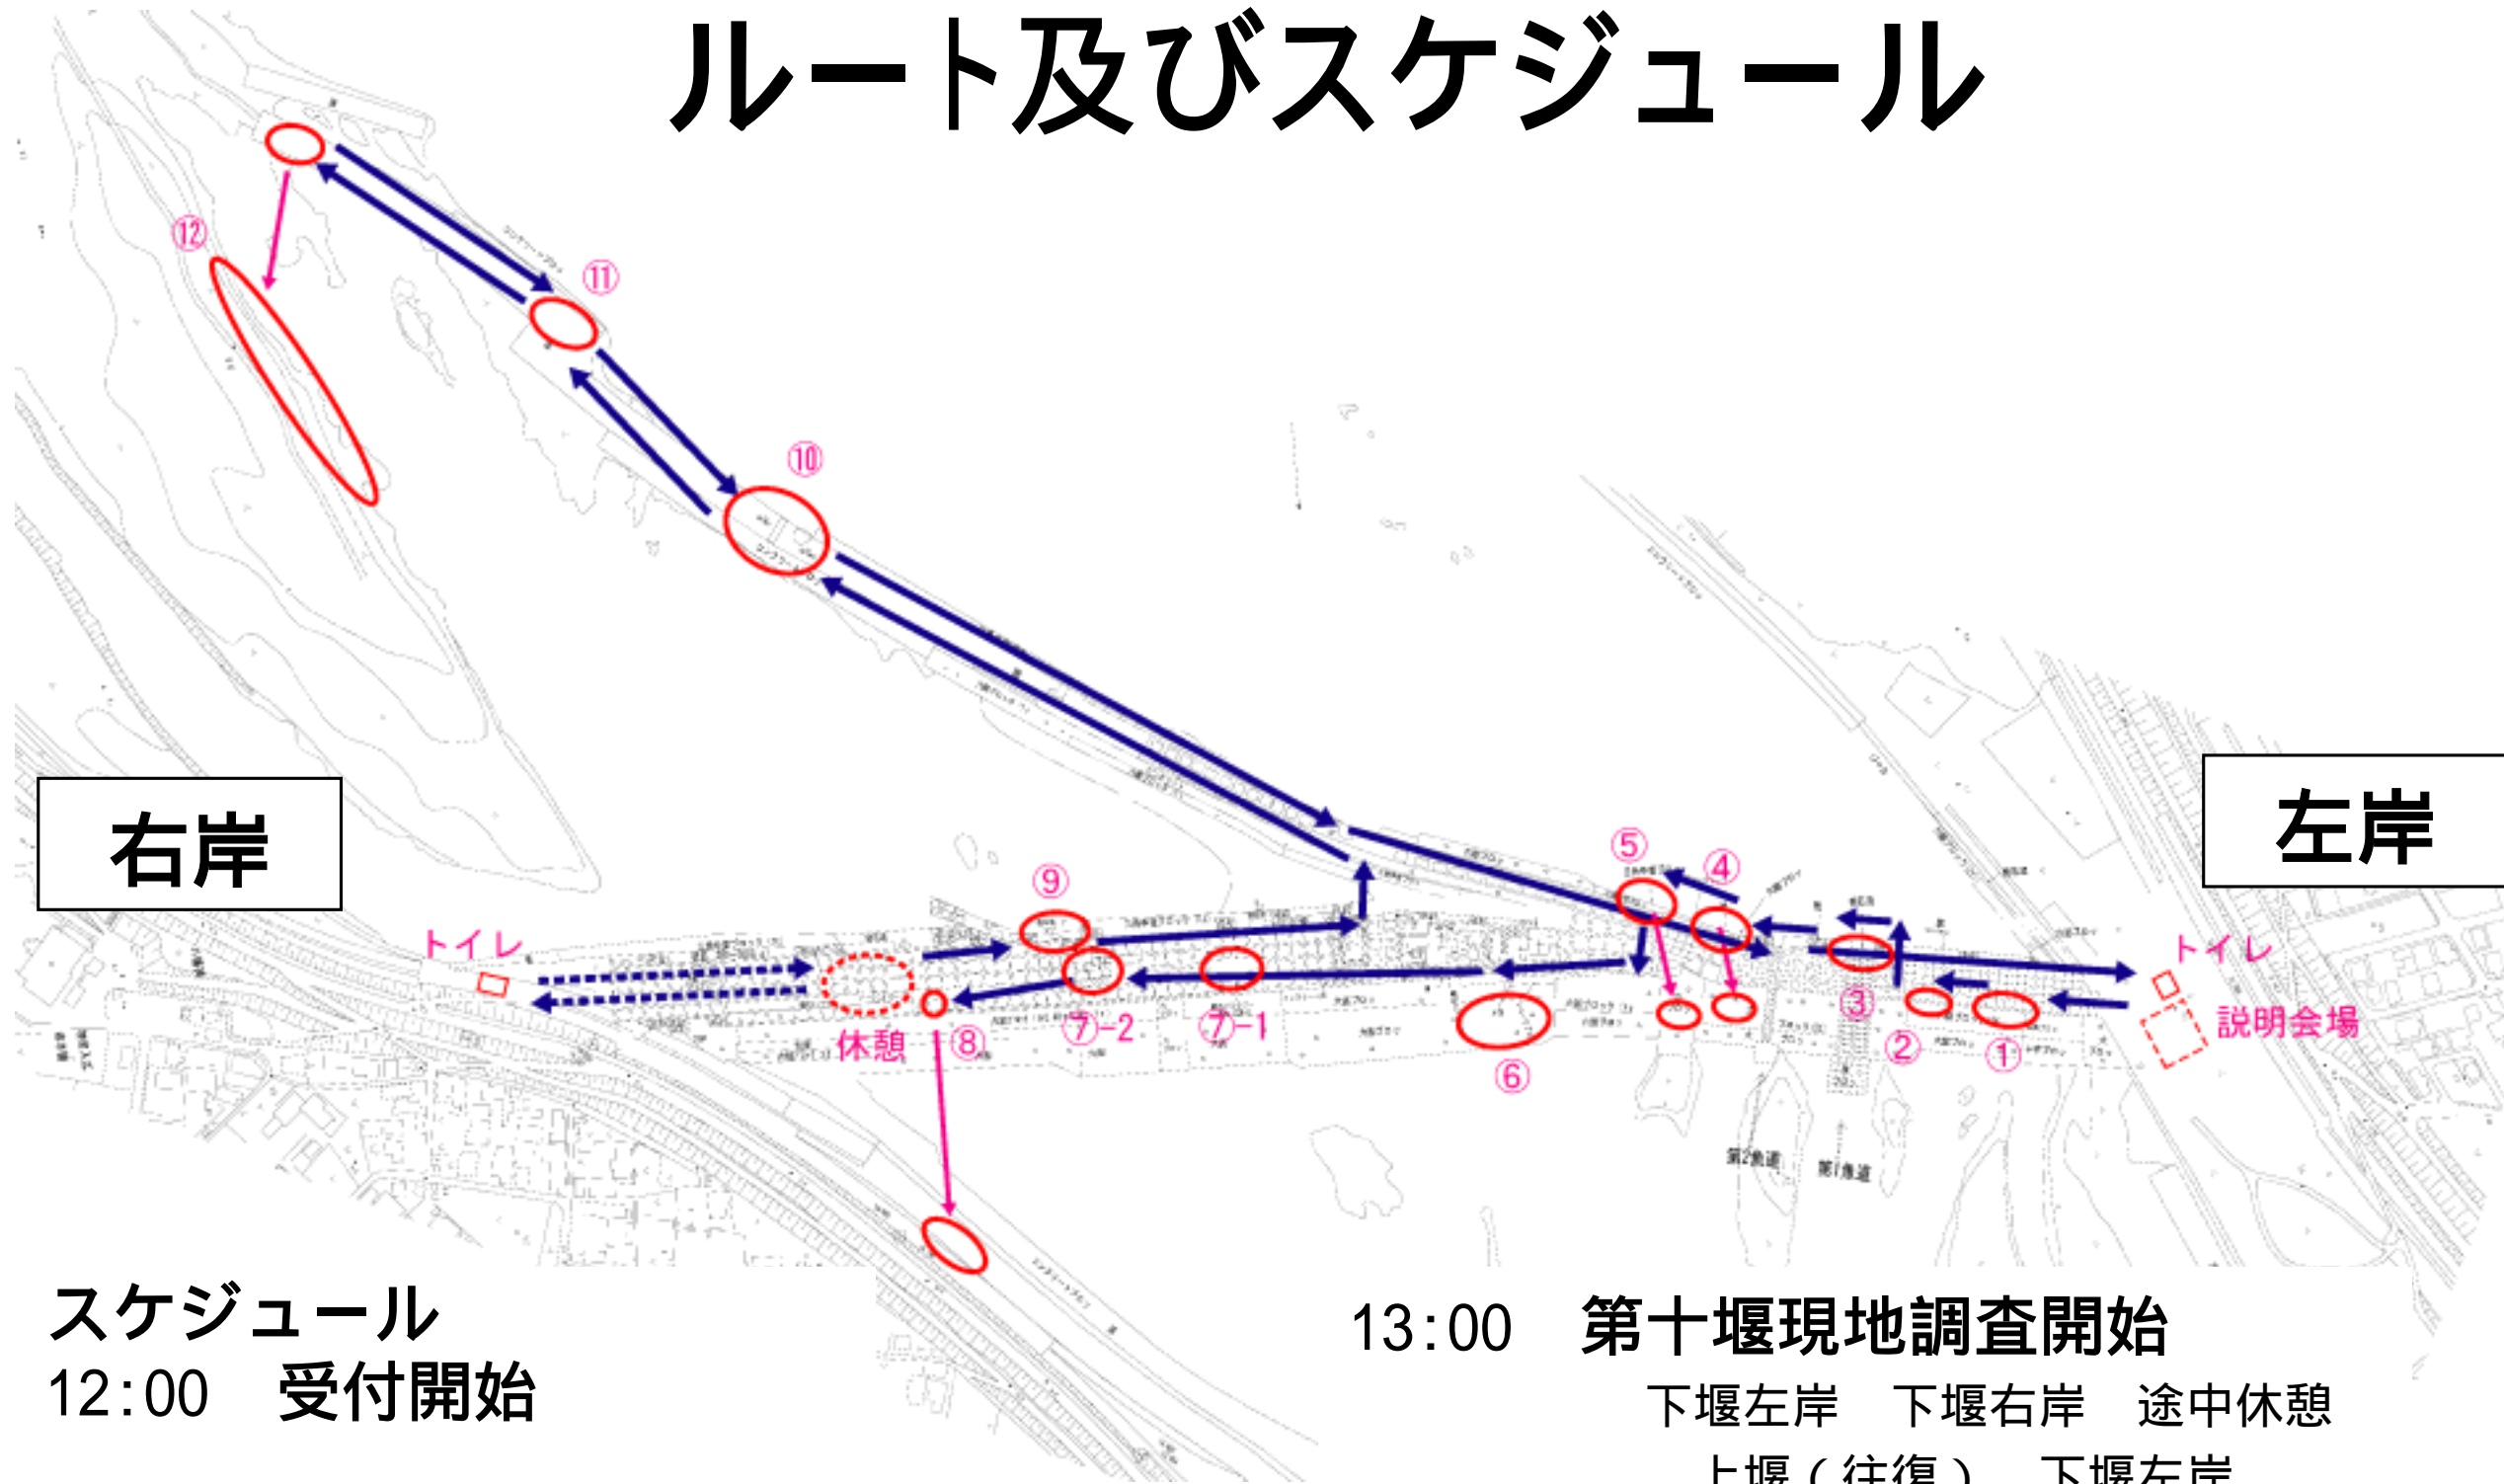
ルート及びスケジュール

右岸

左岸

⑫

⑪

⑩

⑨

⑤

④

③

②

①

⑥

⑦-1

⑦-2

⑧

休憩

トイレ

トイレ

説明会場

第2魚道

第1魚道

スケジュール
12:00　受付開始

13:00　第十堰現地調査開始
下堰左岸　下堰右岸　途中休憩
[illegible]